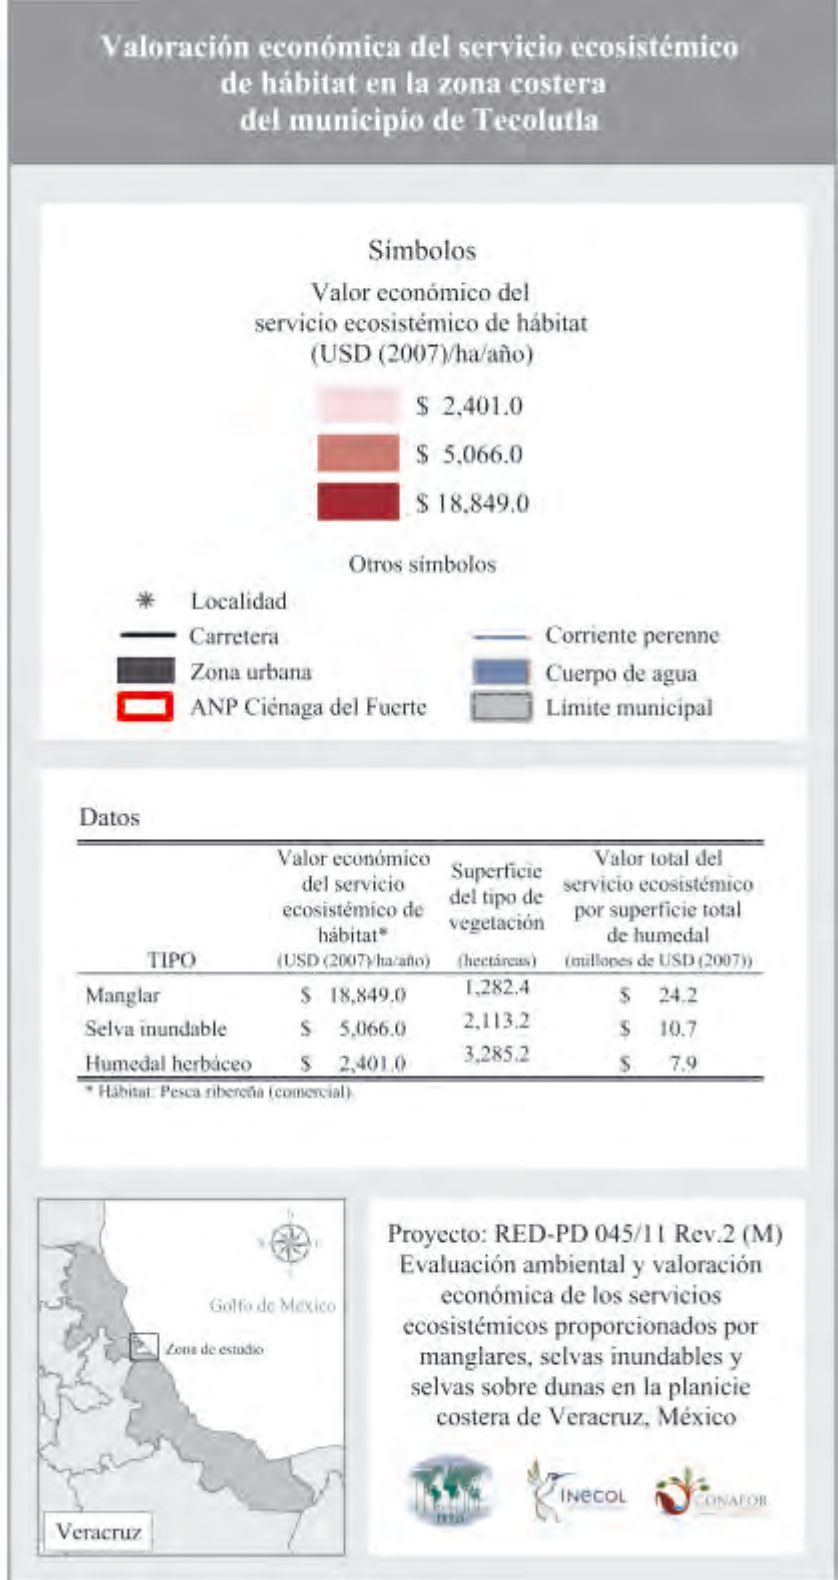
Valoración económica del servicio ecosistémico de hábitat en la zona costera del municipio de Tecolutla

Símbolos

Valor económico del servicio ecosistémico de hábitat (USD (2007)/ha/año)

$ 2,401.0
$ 5,066.0
$ 18,849.0

Otros símbolos

Localidad
Carretera
Zona urbana
ANP Ciénaga del Fuerte
Corriente perenne
Cuerpo de agua
Límite municipal

Datos

| TIPO | Valor económico del servicio ecosistémico de hábitat* (USD (2007)/ha/año) | Superficie del tipo de vegetación (hectáreas) | Valor total del servicio ecosistémico por superficie total de humedal (millones de USD (2007)) |
|---|---|---|---|
| Manglar | $ 18,849.0 | 1,282.4 | $ 24.2 |
| Selva inundable | $ 5,066.0 | 2,113.2 | $ 10.7 |
| Humedal herbáceo | $ 2,401.0 | 3,285.2 | $ 7.9 |

* Hábitat: Pesca ribereña (comercial).

Golfo de México
Zona de estudio
Veracruz

Proyecto: RED-PD 045/11 Rev.2 (M) Evaluación ambiental y valoración económica de los servicios ecosistémicos proporcionados por manglares, selvas inundables y selvas sobre dunas en la planicie costera de Veracruz, México

ITTO
INECOL
CONAFOR